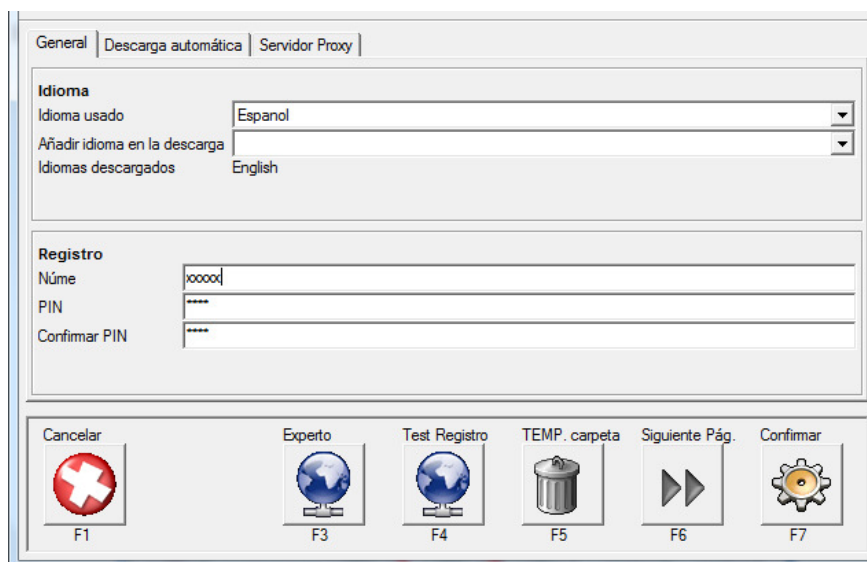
General | Descarga automática | Servidor Proxy

Idioma
Idioma usado Espanol
Añadir idioma en la descarga
Idiomas descargados English

Registro
Núme xxxxx
PIN *****
Confirmar PIN *****

Cancelar
F1
Experto
F3
Test Registro
F4
TEMP. carpeta
F5
Siguiente Pág.
F6
Confirmar
F7